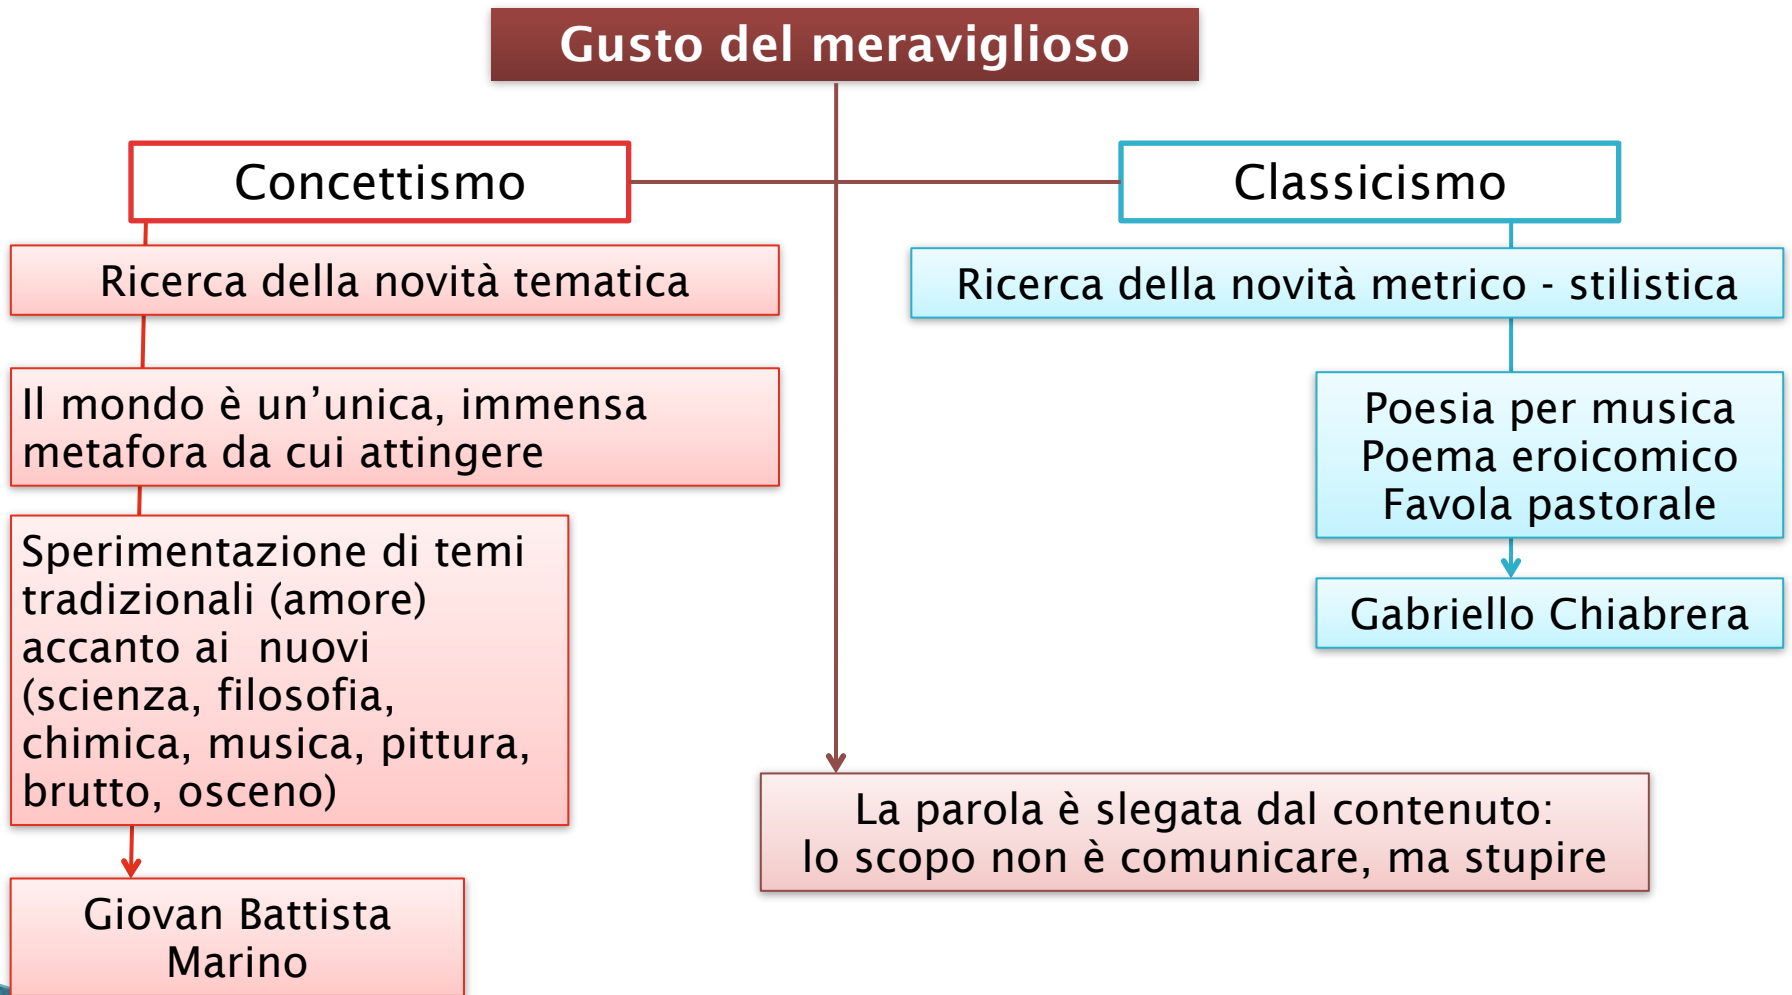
Gusto del meraviglioso

Concettismo

Classicismo

Ricerca della novità tematica

Ricerca della novità metrico - stilistica

Il mondo è un’unica, immensa metafora da cui attingere

Poesia per musica
Poema eroicomico
Favola pastorale

Gabriello Chiabrera

Sperimentazione di temi tradizionali (amore) accanto ai nuovi (scienza, filosofia, chimica, musica, pittura, brutto, osceno)

La parola è slegata dal contenuto:
lo scopo non è comunicare, ma stupire

Giovan Battista Marino